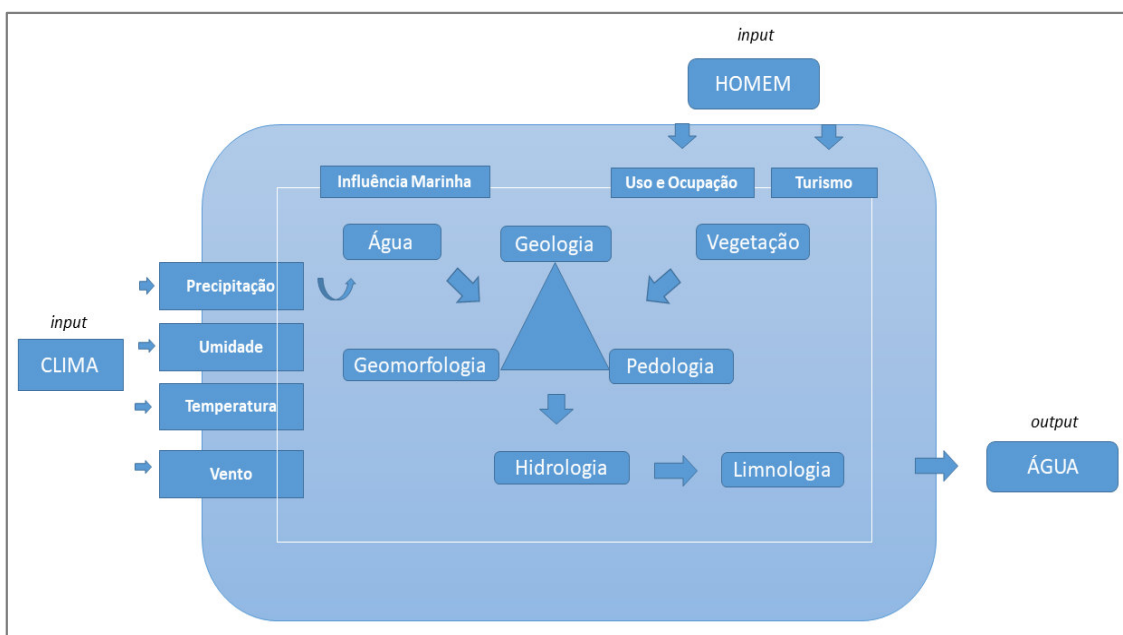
input

HOMEM

Influência Marinha

Uso e Ocupação

Turismo

Água

Geologia

Vegetação

Precipitação

input

CLIMA

Umidade

Geomorfologia

Pedologia

Temperatura

output

Vento

Hidrologia

Limnologia

ÁGUA